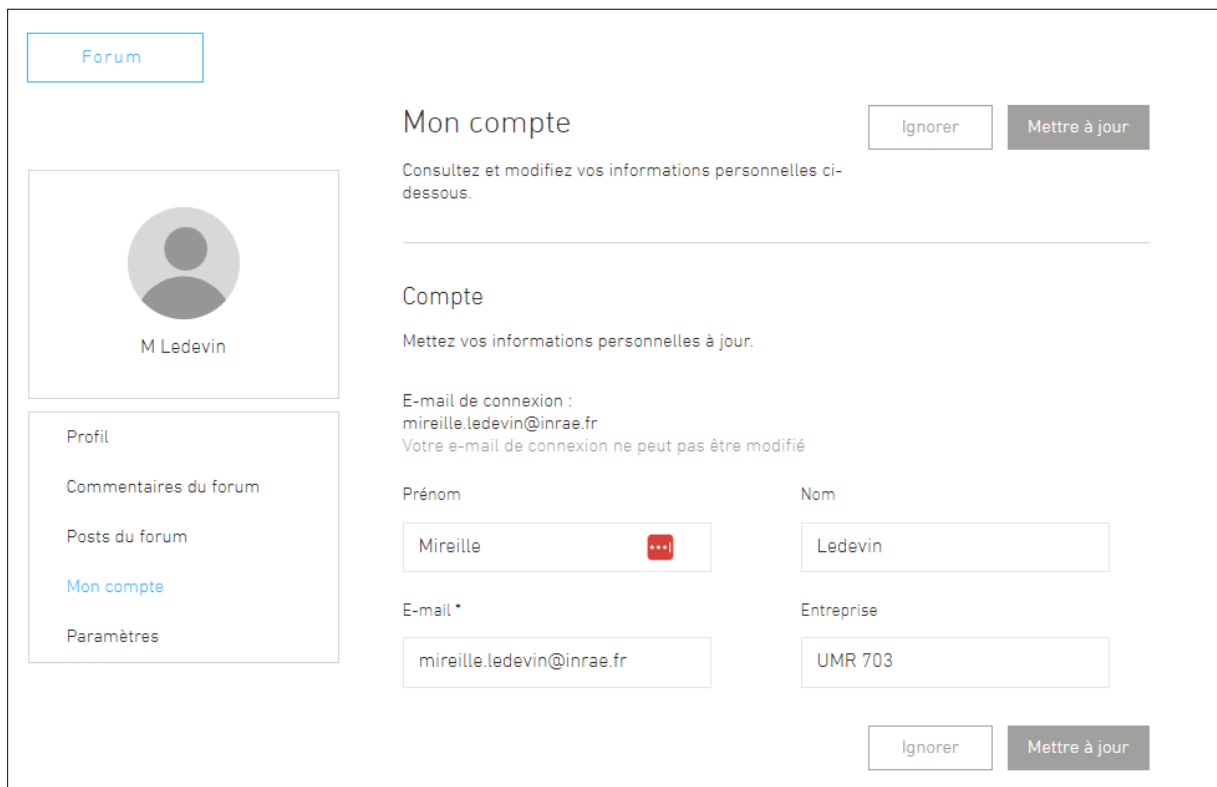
Forum

M Ledevin

Profil

Commentaires du forum

Posts du forum

Mon compte

Paramètres

Mon compte

Ignorer

Mettre à jour

Consultez et modifiez vos informations personnelles ci-dessous.

Compte

Mettez vos informations personnelles à jour.

E-mail de connexion :
mireille.ledevin@inrae.fr
Votre e-mail de connexion ne peut pas être modifié

Prénom

Mireille

Nom

Ledevin

E-mail *

mireille.ledevin@inrae.fr

Entreprise

UMR 703

Ignorer

Mettre à jour